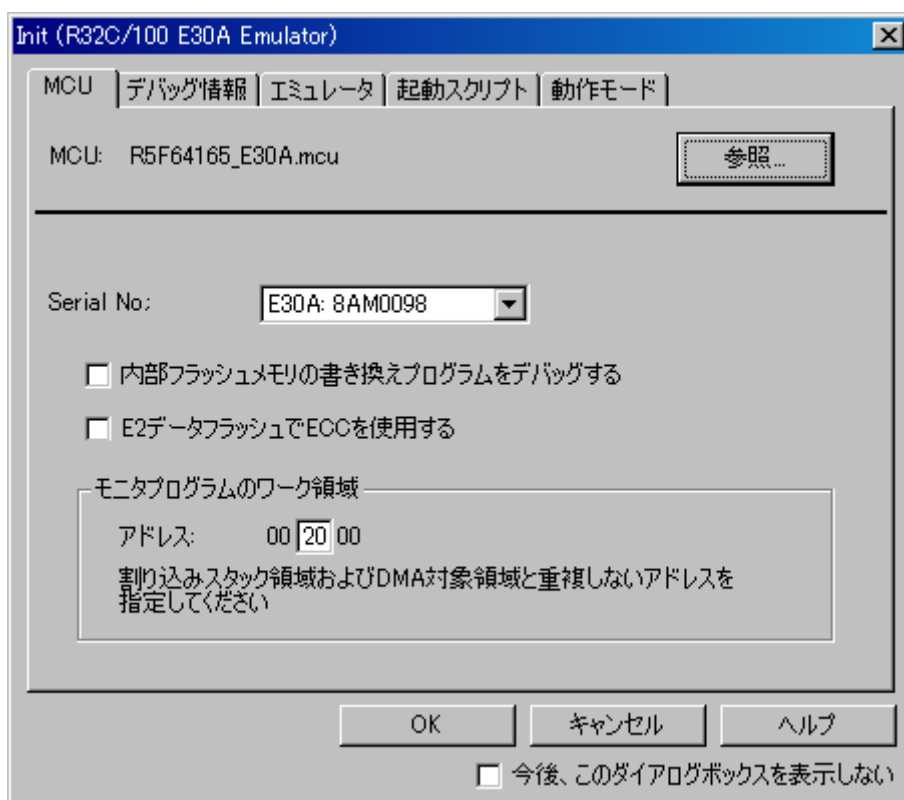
Init (R32C/100 E30A Emulator)

MCU | デバッグ情報 | エミュレータ | 起動スクリプト | 動作モード

MCU: R5F64165_E30A.mcu

参照...

Serial No: E30A: 8AM0098

内部フラッシュメモリの書き換えプログラムをデバッグする

E2データフラッシュでECCを使用する

モニタプログラムのワーク領域

アドレス: 00 20 00

割り込みスタック領域およびDMA対象領域と重複しないアドレスを指定してください

OK

キャンセル

ヘルプ

今後、このダイアログボックスを表示しない